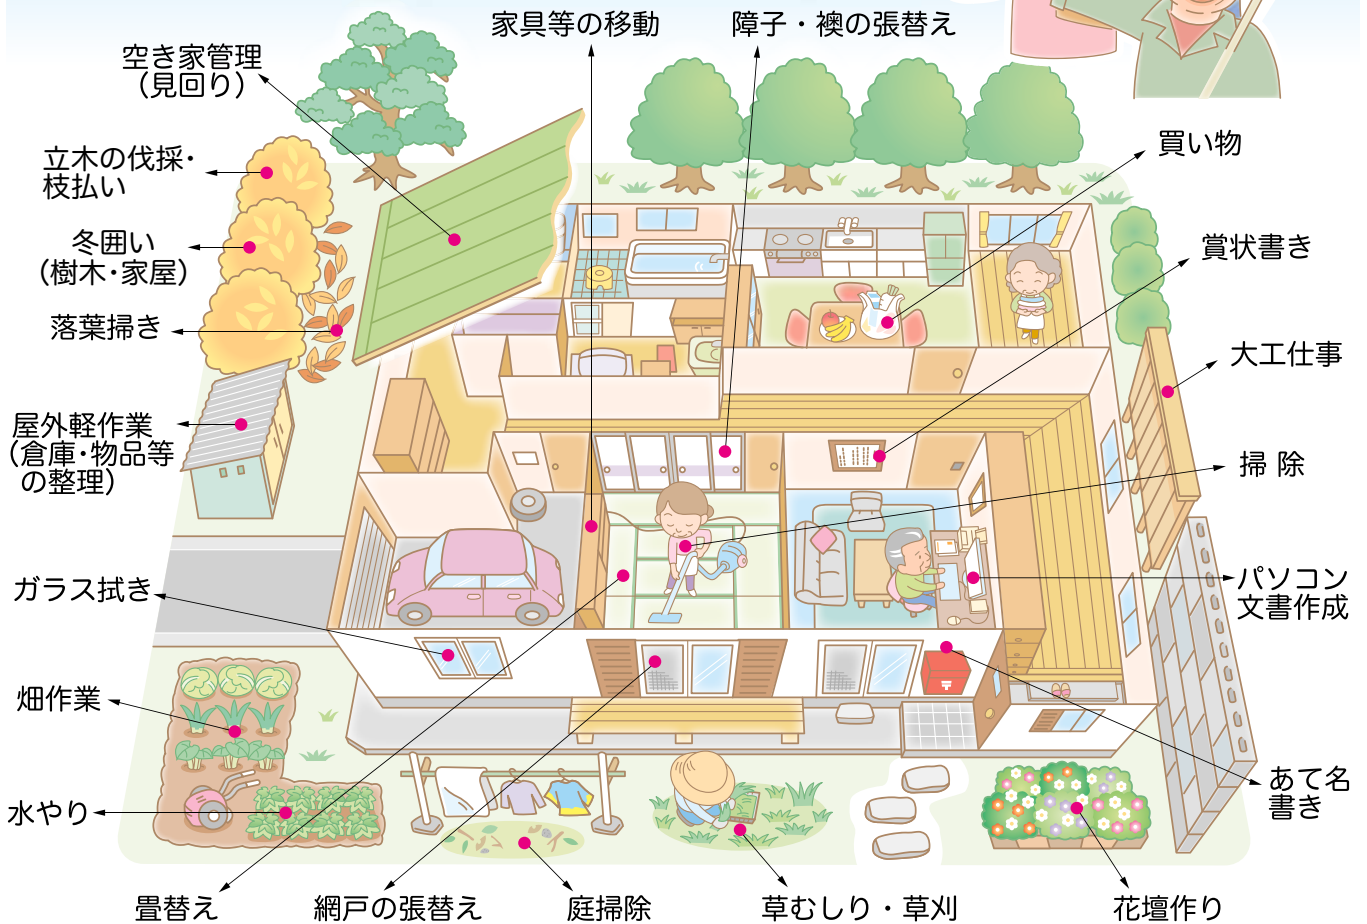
家具等の移動

障子・襖の張替え

空き家管理
（見回り）

立木の伐採・
枝払い

冬囲い
（樹木・家屋）

落葉掃き

屋外軽作業
（倉庫・物品等
の整理）

ガラス拭き

畑作業

水やり

買い物

賞状書き

大工仕事

掃 除

パソコン
文書作成

あて名
書き

畳替え

網戸の張替え

庭掃除

草むしり・草刈

花壇作り